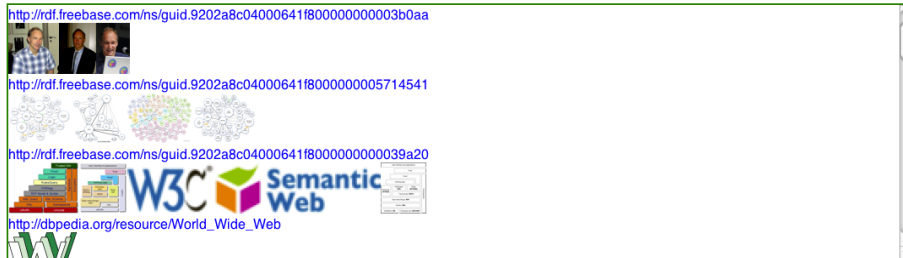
http://rdf.freebase.com/ns/guid.9202a8c04000641f800000000003b0aa

http://rdf.freebase.com/ns/guid.9202a8c04000641f8000000005714541

http://rdf.freebase.com/ns/guid.9202a8c04000641f8000000000039a20

W3C Semantic Web

http://dbpedia.org/resource/World_Wide_Web